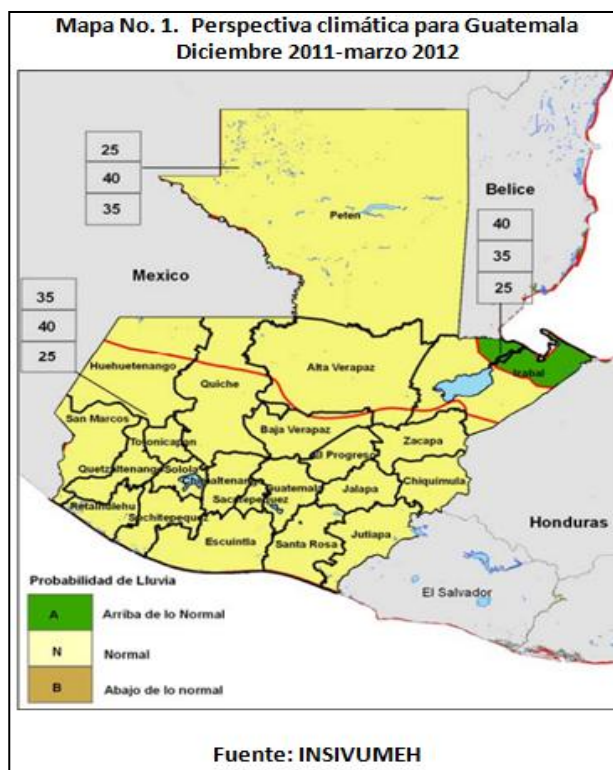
Mapa No. 1. Perspectiva climática para Guatemala
Diciembre 2011-marzo 2012

25
40
35

Peten

Belice

40
35
25

Mexico

35
40
25

Huehuetenango
Quiche
Alta Verapaz
Izabal
San Marcos
Totonicapan
Baja Verapaz
El Progreso
Zacapa
Quetzaltenango
Solola
Chimaltenango
Guatemala
Jalapa
Chiquimula
Retalhuleu
Sacatepequez
Suchitepequez
Escuintla
Santa Rosa
Jutiapa

Honduras

El Salvador

Probabilidad de Lluvia
A Arriba de lo Normal
N Normal
B Abajo de lo normal

Fuente: INSIVUMEH